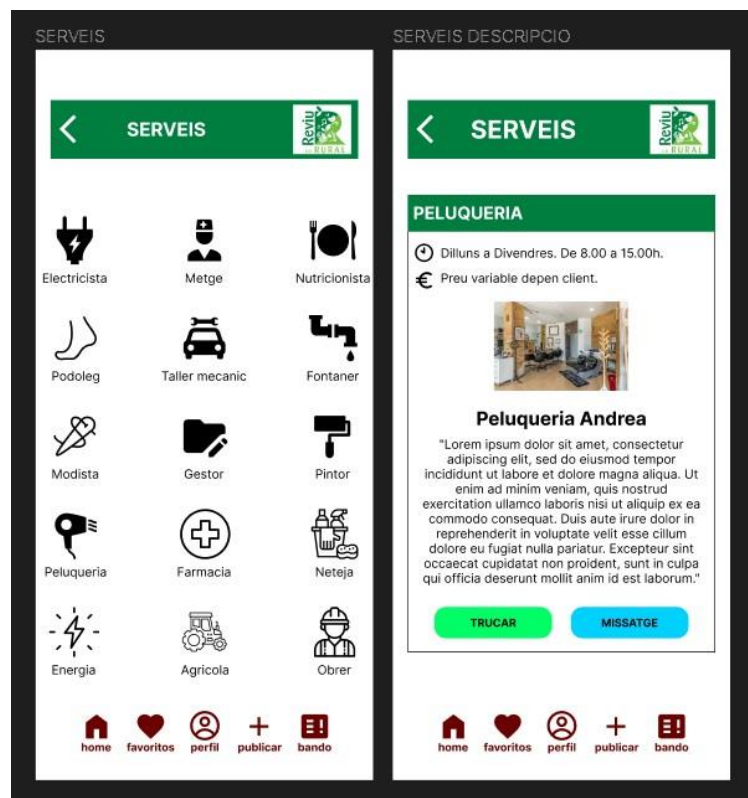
SERVEIS

SERVEIS

Reviu RURAL

Electricista
Metge
Nutricionista
Podoleg
Taller mecanic
Fontaner
Modista
Gestor
Pintor
Peluqueria
Farmacia
Neteja
Energia
Agricola
Obrer

home favoritos perfil publicar bando

SERVEIS DESCRIPCIO

SERVEIS

Reviu RURAL

PELUQUERIA

Dilluns a Divendres. De 8.00 a 15.00h.

€ Preu variable depen client.

Peluqueria Andrea

"Lorem ipsum dolor sit amet, consectetur adipiscing elit, sed do eiusmod tempor incididunt ut labore et dolore magna aliqua. Ut enim ad minim veniam, quis nostrud exercitation ullamco laboris nisi ut aliquip ex ea commodo consequat. Duis aute irure dolor in reprehenderit in voluptate velit esse cillum dolore eu fugiat nulla pariatur. Excepteur sint occaecat cupidatat non proident, sunt in culpa qui officia deserunt mollit anim id est laborum."

TRUCAR
MISSATGE

home favoritos perfil publicar bando